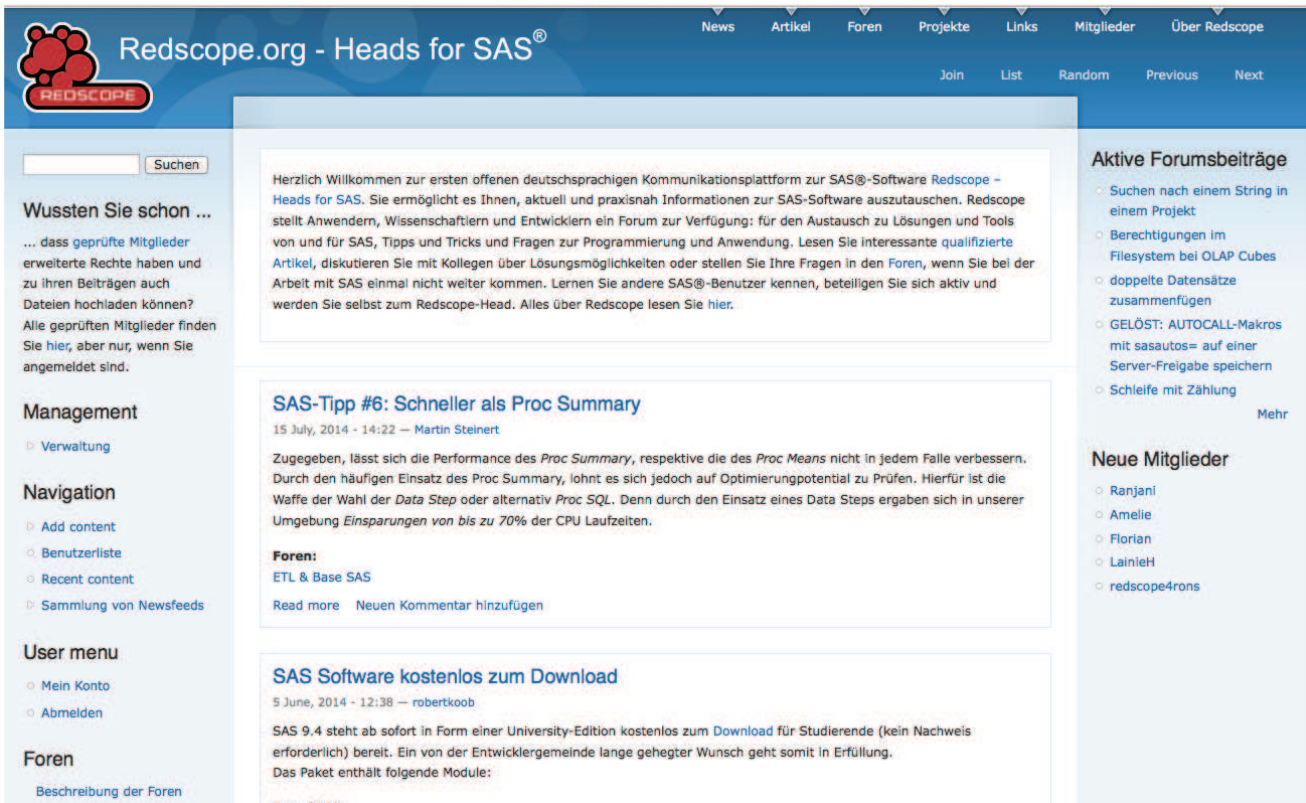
REDSCOPE

Redscope.org - Heads for SAS®

News Artikel Foren Projekte Links Mitglieder Über Redscope

Join List Random Previous Next

Suchen

Wussten Sie schon ...

... dass geprüfte Mitglieder erweiterte Rechte haben und zu ihren Beiträgen auch Dateien hochladen können? Alle geprüften Mitglieder finden Sie hier, aber nur, wenn Sie angemeldet sind.

Management

Verwaltung

Navigation

Add content
Benutzerliste
Recent content
Sammlung von Newsfeeds

User menu

Mein Konto
Abmelden

Foren

Beschreibung der Foren

Herzlich Willkommen zur ersten offenen deutschsprachigen Kommunikationsplattform zur SAS®-Software Redscope – Heads for SAS. Sie ermöglicht es Ihnen, aktuell und praxisnah Informationen zur SAS-Software auszutauschen. Redscope stellt Anwendern, Wissenschaftlern und Entwicklern ein Forum zur Verfügung: für den Austausch zu Lösungen und Tools von und für SAS, Tipps und Tricks und Fragen zur Programmierung und Anwendung. Lesen Sie interessante qualifizierte Artikel, diskutieren Sie mit Kollegen über Lösungsmöglichkeiten oder stellen Sie Ihre Fragen in den Foren, wenn Sie bei der Arbeit mit SAS einmal nicht weiter kommen. Lernen Sie andere SAS®-Benutzer kennen, beteiligen Sie sich aktiv und werden Sie selbst zum Redscope-Head. Alles über Redscope lesen Sie hier.

SAS-Tipp #6: Schneller als Proc Summary

15 July, 2014 - 14:22 — Martin Steinert

Zugegeben, lässt sich die Performance des Proc Summary, respektive die des Proc Means nicht in jedem Falle verbessern. Durch den häufigen Einsatz des Proc Summary, lohnt es sich jedoch auf Optimierungspotential zu Prüfen. Hierfür ist die Waffe der Wahl der Data Step oder alternativ Proc SQL. Denn durch den Einsatz eines Data Steps ergaben sich in unserer Umgebung Einsparungen von bis zu 70% der CPU Laufzeiten.

Foren:
ETL & Base SAS

Read more Neuen Kommentar hinzufügen

SAS Software kostenlos zum Download

5 June, 2014 - 12:38 — robertkoob

SAS 9.4 steht ab sofort in Form einer University-Edition kostenlos zum Download für Studierende (kein Nachweis erforderlich) bereit. Ein von der Entwicklergemeinde lange gehegter Wunsch geht somit in Erfüllung.
Das Paket enthält folgende Module:

Aktive Forumsbeiträge

Suchen nach einem String in einem Projekt
Berechtigungen im Filesystem bei OLAP Cubes
doppelte Datensätze zusammenfügen
GELÖST: AUTOCALL-Makros mit sasautos= auf einer Server-Freigabe speichern
Schleife mit Zählung

Mehr

Neue Mitglieder

Ranjani
Amelie
Florian
LainieH
redscope4rons